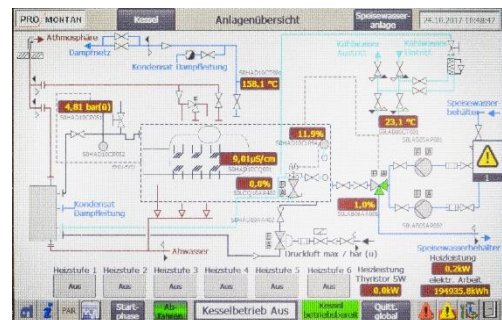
PRO MONTAN
Kessel
Anlagenübersicht
Speisewasseranlage
24.10.2017 10:48:47

Athmosphäre
Dampfnetz
Kondensat Dampfleitung
158,1 °C
Kühlwasser Austritt
Kühlwasser Eintritt
4,81 bar(ü)
11,9%
23,1 °C
Speisewasser behälter
9,01µS/cm
0,0%
1,0%
Kondensat Dampfleitung
Abwasser
Druckluft max / bar (ü)
Speisewasserbehälter
Heizleistung
0,2kW
elektr. Arbeit
194935,8kWh

Heizstufe 1 Aus
Heizstufe 2 Aus
Heizstufe 3 Aus
Heizstufe 4 Aus
Heizstufe 5 Aus
Heizstufe 6 Aus
Heizleistung Thyristor SW 0,0kW

Start-phase
Ab-fahren
Kesselbetrieb Aus
Kessel betriebsbereit
Quitt. global